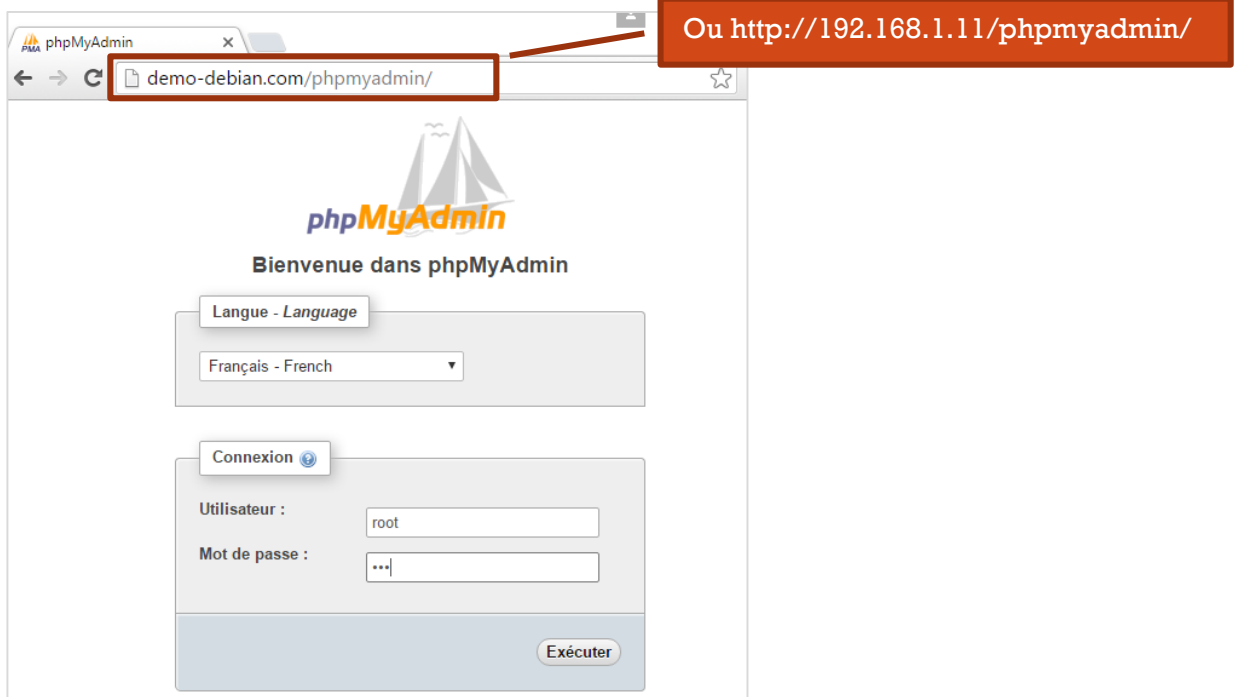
phpMyAdmin ×

demo-debian.com/phpmyadmin/

Ou http://192.168.1.11/phpmyadmin/

phpMyAdmin

Bienvenue dans phpMyAdmin

Langue - Language

Français - French

Connexion

Utilisateur :

root

Mot de passe :

•••

Exécuter